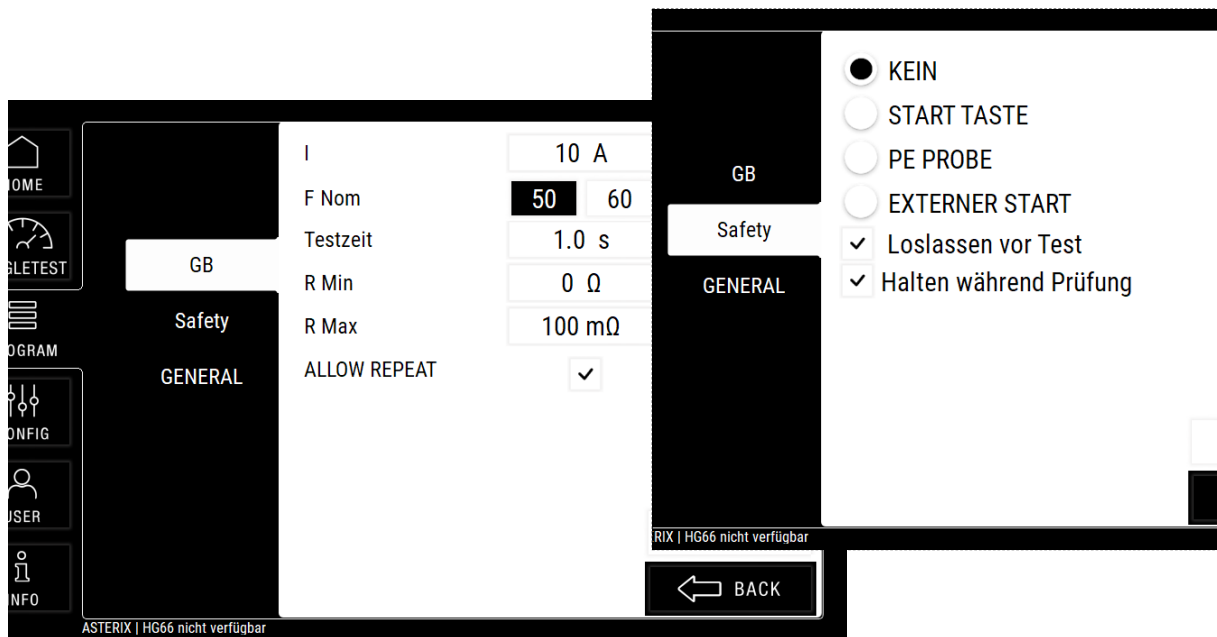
OME
GLETEST
OGRAM
ONFIG
USER
INFO

GB
Safety
GENERAL

I
10 A
F Nom
50
60
Testzeit
1.0 s
R Min
0 Ω
R Max
100 mΩ
ALLOW REPEAT
✓

ASTERIX | HG66 nicht verfügbar

BACK

GB
Safety
GENERAL

KEIN
START TASTE
PE PROBE
EXTERNER START
✓ Loslassen vor Test
✓ Halten während Prüfung

RIX | HG66 nicht verfügbar